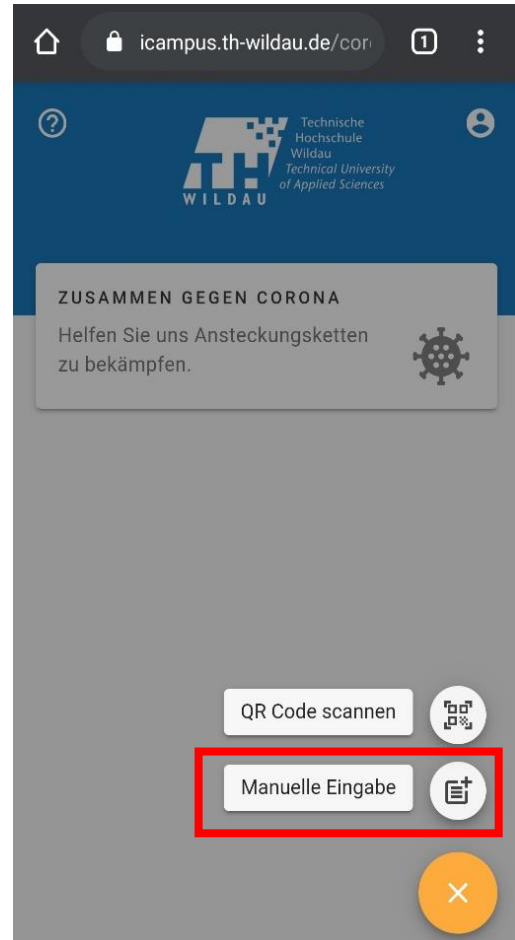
icampus.th-wildau.de/cor

1

TH WILDAU

Technische Hochschule Wildau
Technical University of Applied Sciences

ZUSAMMEN GEGEN CORONA

Helfen Sie uns Ansteckungsketten zu bekämpfen.

QR Code scannen

Manuelle Eingabe

×